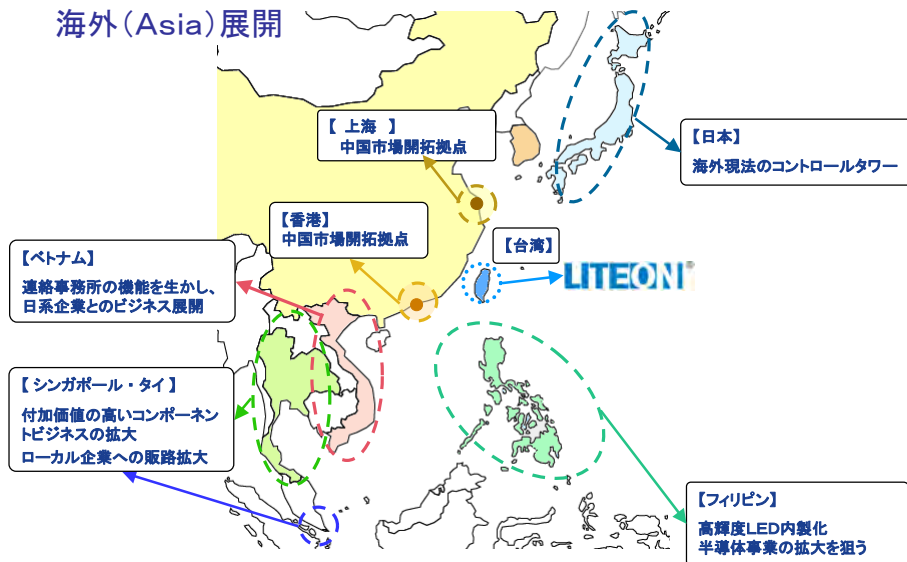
海外（Asia）展開

【 上海 】
中国市場開拓拠点

【日本】
海外現法のコントロールタワー

【香港】
中国市場開拓拠点

【台湾】

LITEON

【ベトナム】
連絡事務所の機能を生かし、日系企業とのビジネス展開

【 シンガポール・タイ 】
付加価値の高いコンポーネントビジネスの拡大
ローカル企業への販路拡大

【フィリピン】
高輝度LED内製化
半導体事業の拡大を狙う